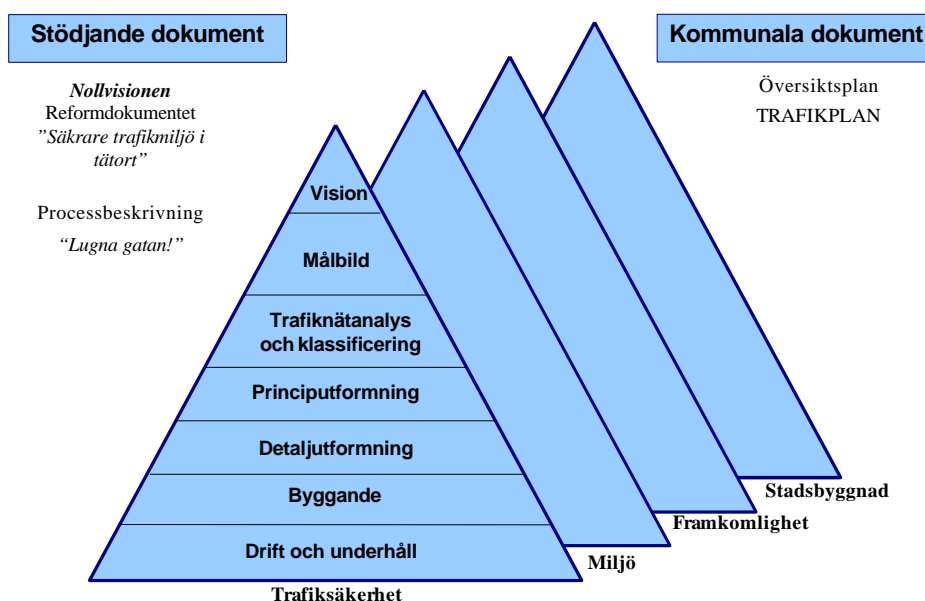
Stödjande dokument

Nollvisionen
Reformdokumentet
”Säkrare trafikmiljö i tätort”

Processbeskrivning
“Lugna gatan!”

Kommunala dokument

Översiktsplan
TRAFIKPLAN

Vision

Målbild

Trafiknätanalys och klassificering

Principutformning

Detaljutformning

Byggande

Drift och underhåll

Trafiksäkerhet

Miljö

Framkomlighet

Stadsbyggnad